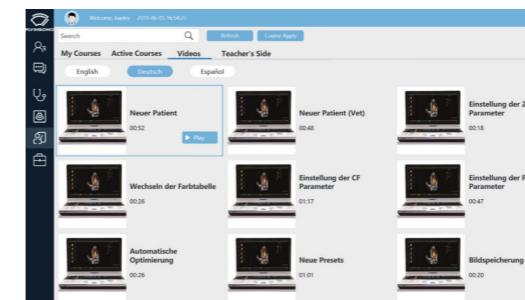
Welcome, kayley 2019-06-03 16:54:21

Search

Refresh

Course Apply

My Courses Active Courses Videos Teacher's Side

English

Deutsch

Español

Neuer Patient

00:52

Play

Neuer Patient (Vet)

00:48

Einstellung der 2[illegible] Parameter

00:18

Wechseln der Farbtabelle

00:26

Einstellung der CF Parameter

01:17

Einstellung der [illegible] Parameter

00:47

Automatische Optimierung

00:26

Neue Presets

01:01

Bildspeicherung

00:20